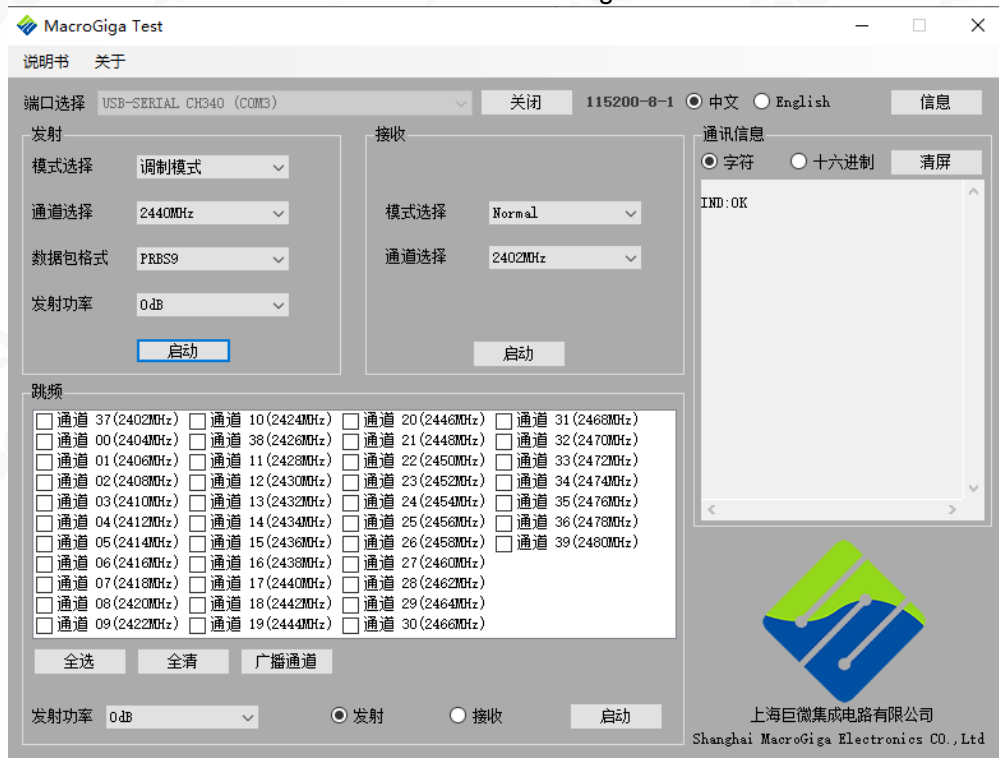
MacroGiga Test

说明书 关于

端口选择 USB-SERIAL CH340 (COM3) 关闭 115200-8-1 中文 English 信息

发射
模式选择 调制模式
通道选择 2440MHz
数据包格式 PRBS9
发射功率 0dB
启动

接收
模式选择 Normal
通道选择 2402MHz
启动

通讯信息
字符 十六进制 清屏
IND:OK

跳频
通道 37(2402MHz) 通道 10(2424MHz) 通道 20(2446MHz) 通道 31(2468MHz)
通道 00(2404MHz) 通道 38(2426MHz) 通道 21(2448MHz) 通道 32(2470MHz)
通道 01(2406MHz) 通道 11(2428MHz) 通道 22(2450MHz) 通道 33(2472MHz)
通道 02(2408MHz) 通道 12(2430MHz) 通道 23(2452MHz) 通道 34(2474MHz)
通道 03(2410MHz) 通道 13(2432MHz) 通道 24(2454MHz) 通道 35(2476MHz)
通道 04(2412MHz) 通道 14(2434MHz) 通道 25(2456MHz) 通道 36(2478MHz)
通道 05(2414MHz) 通道 15(2436MHz) 通道 26(2458MHz) 通道 39(2480MHz)
通道 06(2416MHz) 通道 16(2438MHz) 通道 27(2460MHz)
通道 07(2418MHz) 通道 17(2440MHz) 通道 28(2462MHz)
通道 08(2420MHz) 通道 18(2442MHz) 通道 29(2464MHz)
通道 09(2422MHz) 通道 19(2444MHz) 通道 30(2466MHz)

全选 全清 广播通道

发射功率 0dB 发射 接收 启动

上海巨微集成电路有限公司
Shanghai MacroGiga Electronics CO.,Ltd